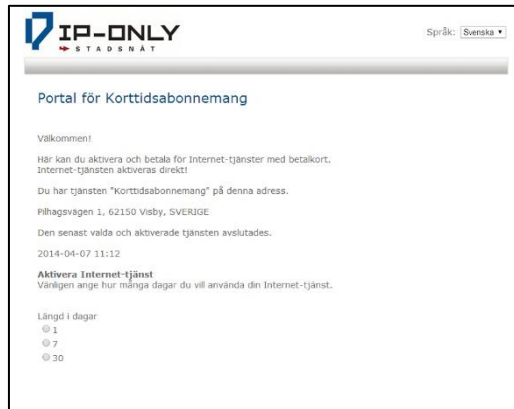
IP-ONLY
STADSNÄT

Språk: Svenska

Portal för Korttidsabonnemang

Välkommen!

Här kan du aktivera och betala för Internet-tjänster med betalkort. Internet-tjänsten aktiveras direkt!

Du har tjänsten "Korttidsabonnemang" på denna adress.

Pilhagsvägen 1, 62150 Visby, SVERIGE

Den senast valda och aktiverade tjänsten avslutades.

2014-04-07 11:12

Aktivera Internet-tjänst
Vänligen ange hur många dagar du vill använda din Internet-tjänst.

Längd i dagar
1
7
30